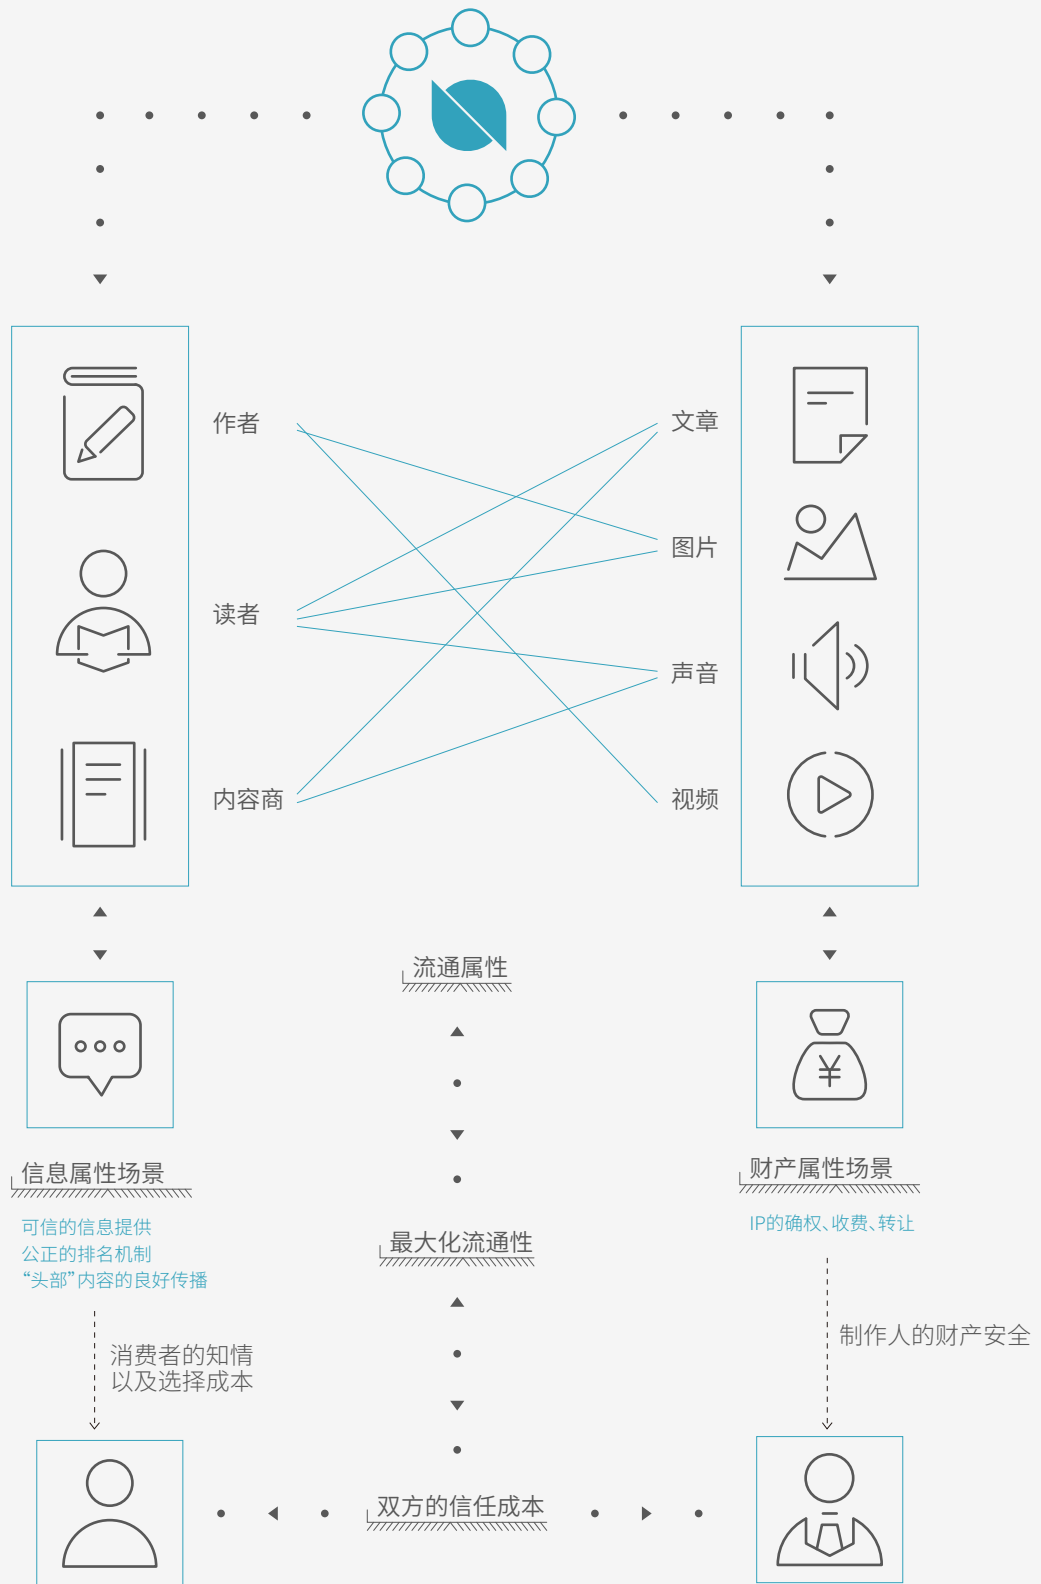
作者

读者

内容商

文章

图片

声音

视频

流通属性

信息属性场景

可信的信息提供
公正的排名机制
“头部”内容的良好传播

最大化流通性

财产属性场景

IP的确权、收费、转让

消费者的知情
以及选择成本

制作人的财产安全

双方的信任成本